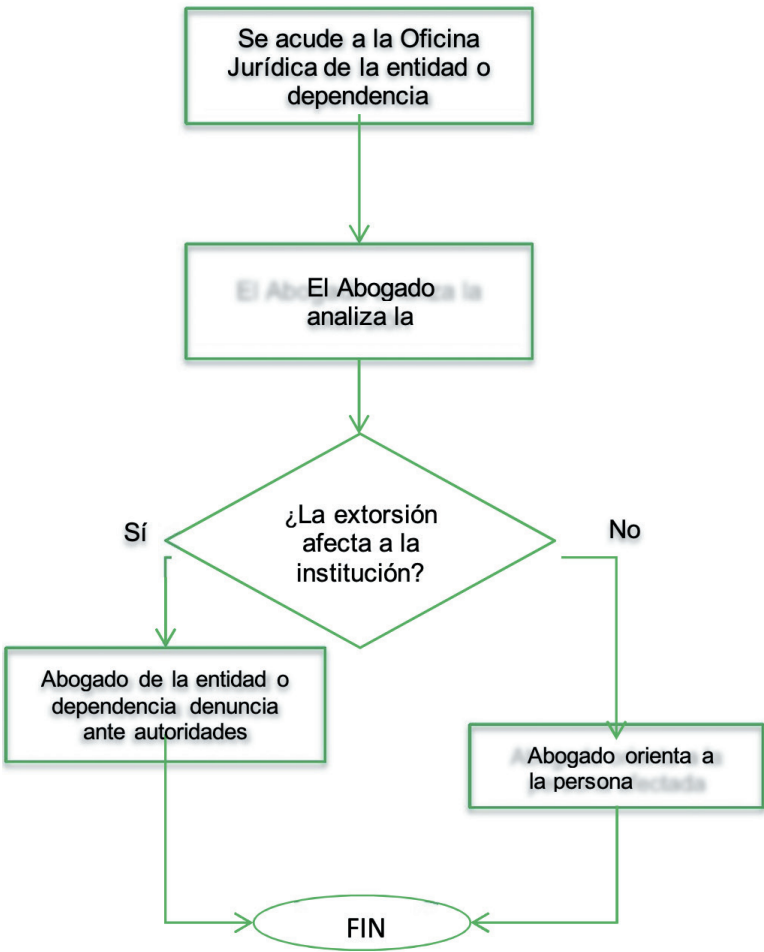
Se acude a la Oficina Jurídica de la entidad o dependencia

El Abogado analiza la

¿La extorsión afecta a la institución?

Sí

No

Abogado de la entidad o dependencia denuncia ante autoridades

Abogado orienta a la persona

FIN